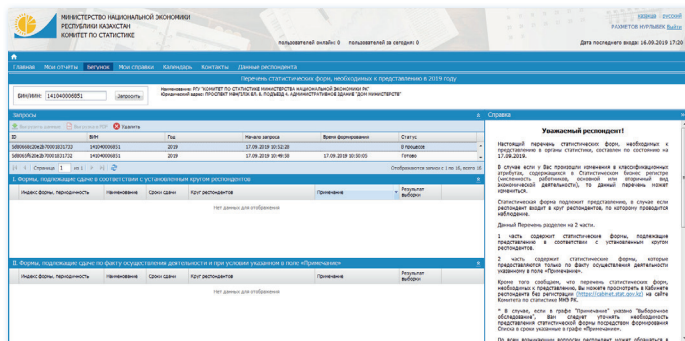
МИНИСТЕРСТВО НАЦИОНАЛЬНОЙ ЭКОНОМИКИ
РЕСПУБЛИКИ КАЗАХСТАН
КОМИТЕТ ПО СТАТИСТИКЕ

қазақша | русский
РАЗМЕТОВ НУРЛЫБЕК Выйти

пользователей онлайн: 0 пользователей за сегодня: 0

Дата последнего входа: 16.09.2019 17:20

Главная Мои отчеты Запросы Мои справки Календарь Контакты Данные респондента

Перечень статистических форм, необходимых к представлению в 2019 году

БИН/ИИН: 141040006851 Запросить

Наименование: РГУ "КОМИТЕТ ПО СТАТИСТИКЕ МИНИСТЕРСТВА НАЦИОНАЛЬНОЙ ЭКОНОМИКИ"
Юридический адрес: ПРОСПЕКТ МӘҢГІЛІК ЕЛ, 8. ПОДЪЕЗД 4, АДМИНИСТРАТИВНОЕ ЗДАНИЕ "ДОМ МИНИСТЕРСТВ"

Запросы

Выгрузить в excel Выгрузить в PDF Удалить

| ID | БИН | Год | Начало запроса | Время формирования | Статус |
|---|---|---|---|---|---|
| 5d8006820b62b70001831732 | 141040006851 | 2019 | 17.09.2019 10:52:28 | | В процессе |
| 5d8006c8e20b670001831722 | 141040006851 | 2019 | 17.09.2019 10:49:58 | 17.09.2019 10:50:05 | Готово |

Страница 1 из 1

Отображаются записи с 1 по 16, всего 16

I. Формы, подлежащие сдаче в соответствии с установленным кругом респондентов

| Индекс формы, периодичность | Наименование | Сроки сдачи | Круг респондентов | Примечание | Результат выборки |
|---|---|---|---|---|---|

Нет данных для отображения

II. Формы, подлежащие сдаче по факту осуществления деятельности и при условии указанном в поле "Примечание"

| Индекс формы, периодичность | Наименование | Сроки сдачи | Круг респондентов | Примечание | Результат выборки |
|---|---|---|---|---|---|

Нет данных для отображения

Справка

Уважаемый респондент!

Настоящий перечень статистических форм, необходимых к представлению в органы статистики, составлен по состоянию на 17.09.2019.

В случае если у Вас произошли изменения в классификационных атрибутах, содержащихся в Статистическом бизнес регистре (численность работников, основной или вторичный вид экономической деятельности), то данный перечень может измениться.

Статистическая форма подлежит представлению, в случае если респондент входит в круг респондентов, по которому проводится наблюдение.

Данный Перечень разделен на 2 части.

1 часть содержит статистические формы, подлежащие представлению в соответствии с установленным кругом респондентов.

2 часть содержит статистические формы, подлежащие представлению только по факту осуществления деятельности указанному в поле «Примечание».

Кроме того сообщаем, что перечень статистических форм, необходимых к представлению, Вы можете просмотреть в Кабинете респондента без регистрации (https://cabinet.stat.gov.kz) на сайте Комитета по статистике МНЭ РК.

* В случае, если в графе "Примечание" указано "Выборочное обследование", Вам следует уточнить необходимость представления статистической формы посредством формирования Списка в сроки указанные в графе «Примечание».

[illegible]